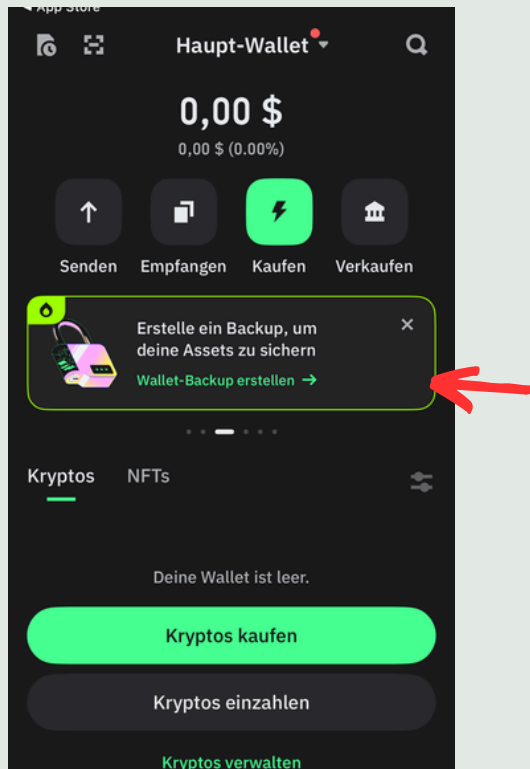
◂ App Store

Haupt-Wallet

0,00 $

0,00 $ (0.00%)

Senden
Empfangen
Kaufen
Verkaufen

Erstelle ein Backup, um deine Assets zu sichern

Wallet-Backup erstellen →

Kryptos
NFTs

Deine Wallet ist leer.

Kryptos kaufen

Kryptos einzahlen

Kryptos verwalten